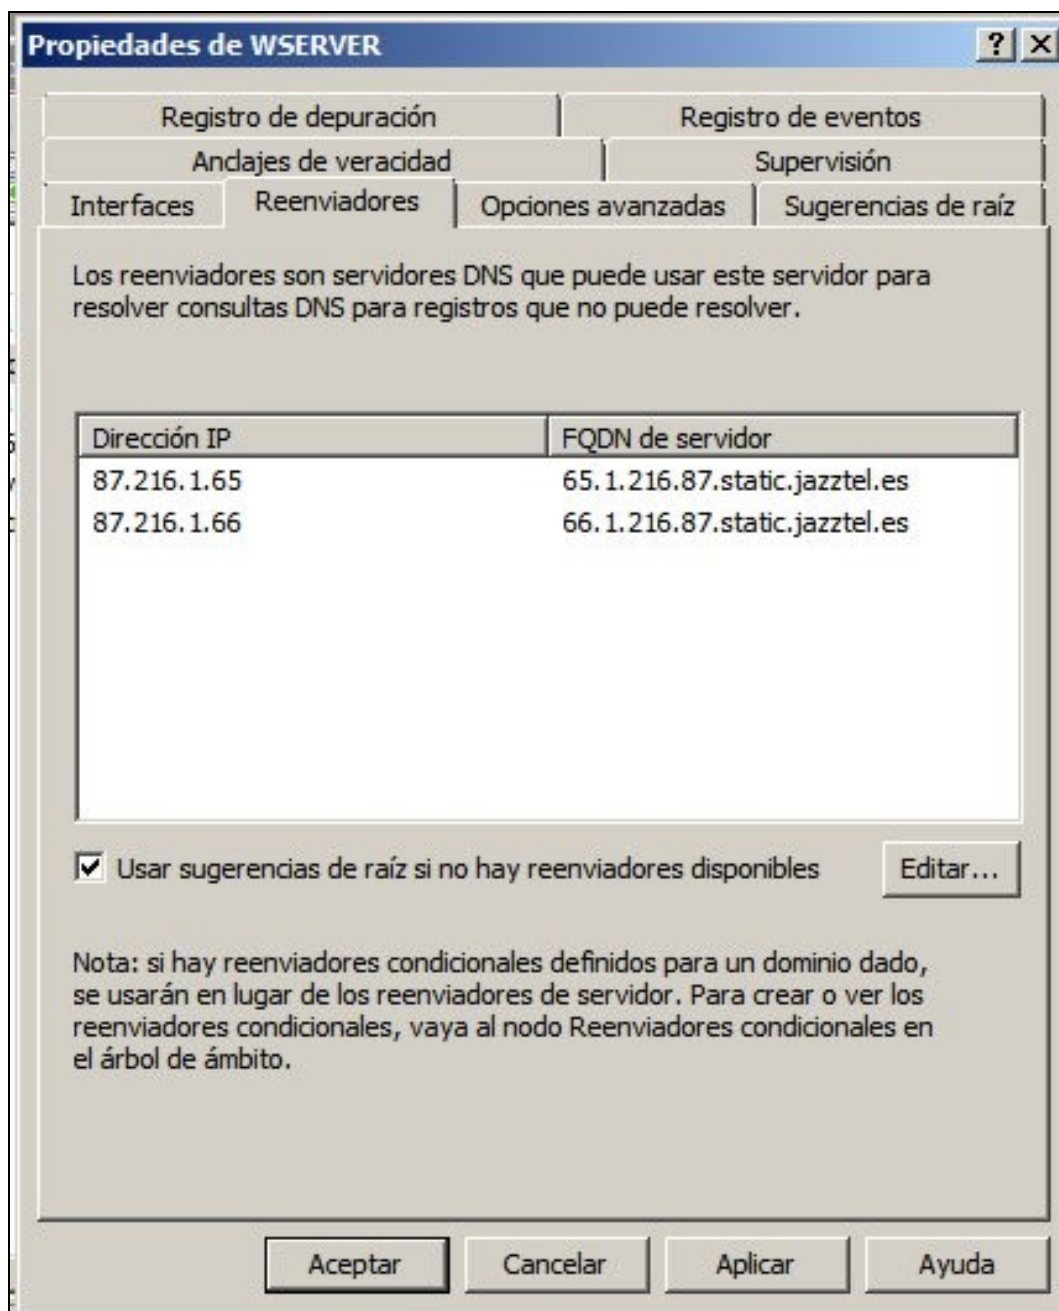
Propiedades de WSERVER

? X

Registro de depuración | Registro de eventos
Anclajes de veracidad | Supervisión
Interfaces | Reenviadores | Opciones avanzadas | Sugerencias de raíz

Los reenviadores son servidores DNS que puede usar este servidor para resolver consultas DNS para registros que no puede resolver.

| Dirección IP | FQDN de servidor |
|---|---|
| 87.216.1.65 | 65.1.216.87.static.jazztel.es |
| 87.216.1.66 | 66.1.216.87.static.jazztel.es |

Usar sugerencias de raíz si no hay reenviadores disponibles

Editar...

Nota: si hay reenviadores condicionales definidos para un dominio dado, se usarán en lugar de los reenviadores de servidor. Para crear o ver los reenviadores condicionales, vaya al nodo Reenviadores condicionales en el árbol de ámbito.

Aceptar | Cancelar | Aplicar | Ayuda